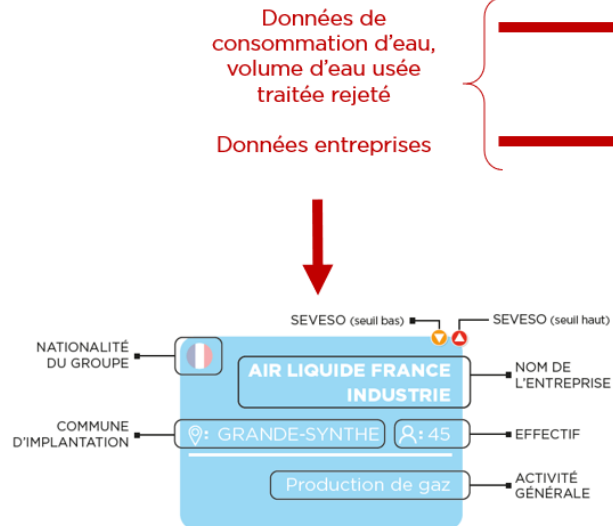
Données de consommation d'eau, volume d'eau usée traitée rejeté

Données entreprises

SEVESO (seuil bas)

SEVESO (seuil haut)

NATIONALITÉ DU GROUPE

AIR LIQUIDE FRANCE INDUSTRIE

NOM DE L'ENTREPRISE

COMMUNE D'IMPLANTATION

GRANDE-SYNTHE

45

EFFECTIF

Production de gaz

ACTIVITÉ GÉNÉRALE